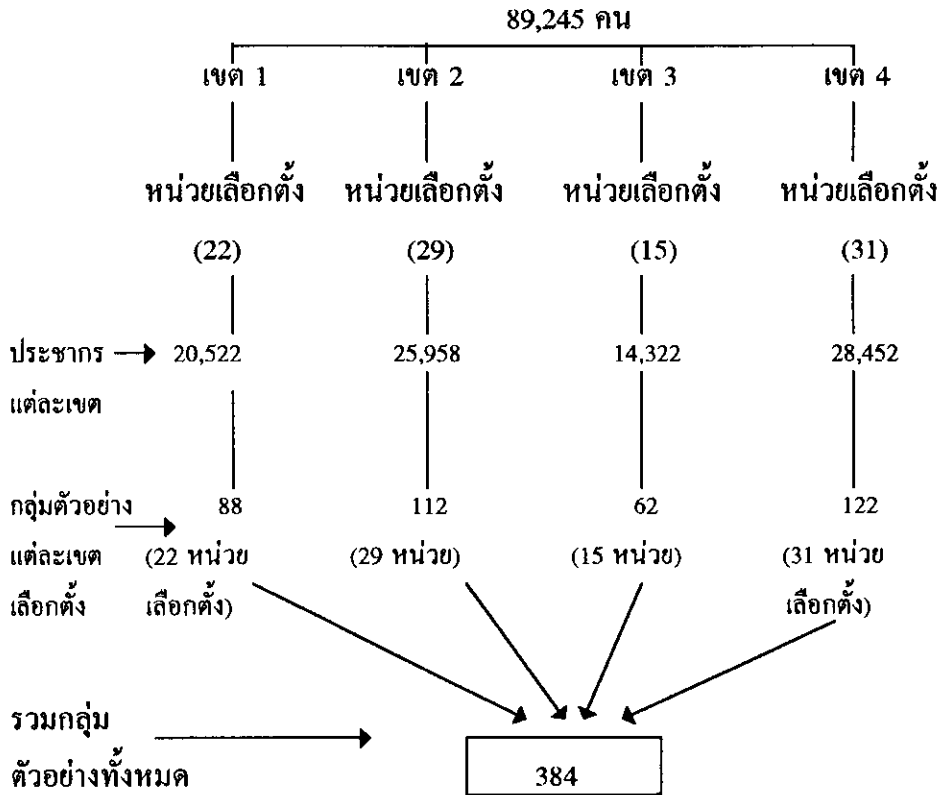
89,245 คน

เขต 1 เขต 2 เขต 3 เขต 4

หน่วยเลือกตั้ง หน่วยเลือกตั้ง หน่วยเลือกตั้ง หน่วยเลือกตั้ง

(22) (29) (15) (31)

ประชากร แต่ละเขต 20,522 25,958 14,322 28,452

กลุ่มตัวอย่าง แต่ละเขต เลือกตั้ง 88 (22 หน่วย เลือกตั้ง) 112 (29 หน่วย) 62 (15 หน่วย) 122 (31 หน่วย เลือกตั้ง)

รวมกลุ่ม ตัวอย่างทั้งหมด

384